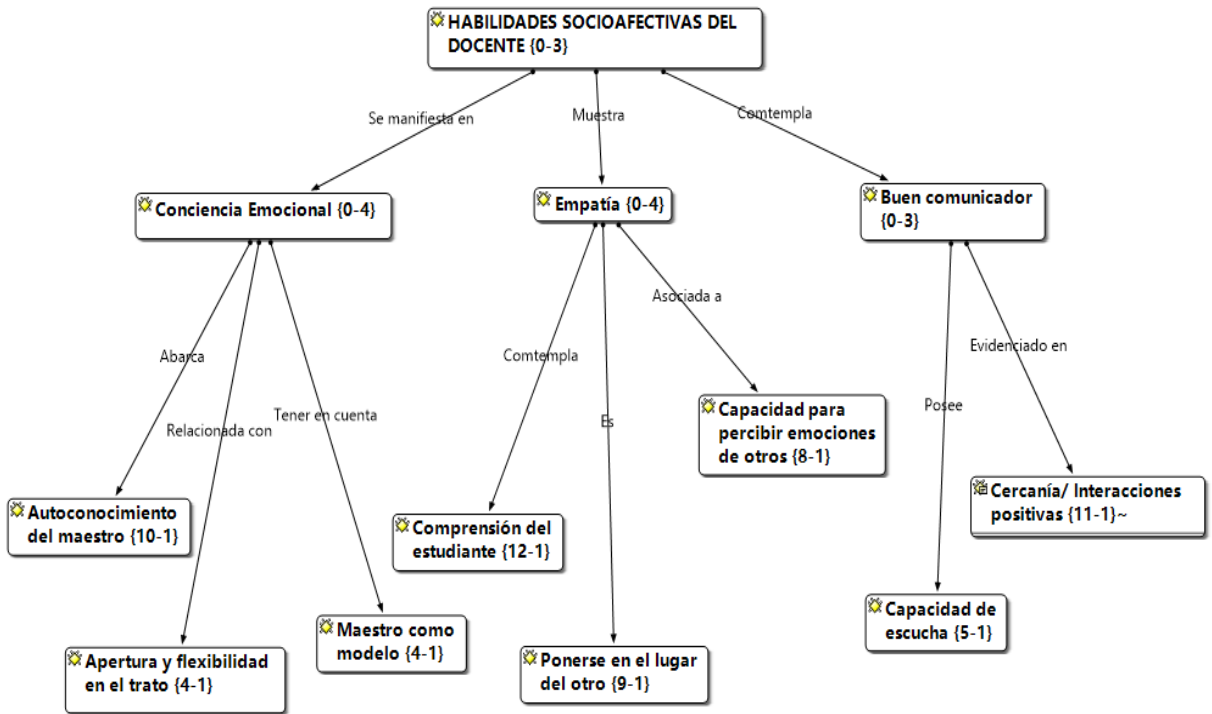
HABILIDADES SOCIOAFECTIVAS DEL DOCENTE {0-3}

Se manifiesta en

Muestra

Comtempla

Conciencia Emocional {0-4}

Empatía {0-4}

Buen comunicador {0-3}

Abarca

Relacionada con

Tener en cuenta

Comtempla

Es

Asociada a

Posee

Evidenciado en

Capacidad para percibir emociones de otros {8-1}

Autoconocimiento del maestro {10-1}

Comprensión del estudiante {12-1}

Cercanía/ Interacciones positivas {11-1}~

Maestro como modelo {4-1}

Capacidad de escucha {5-1}

Apertura y flexibilidad en el trato {4-1}

Ponerse en el lugar del otro {9-1}